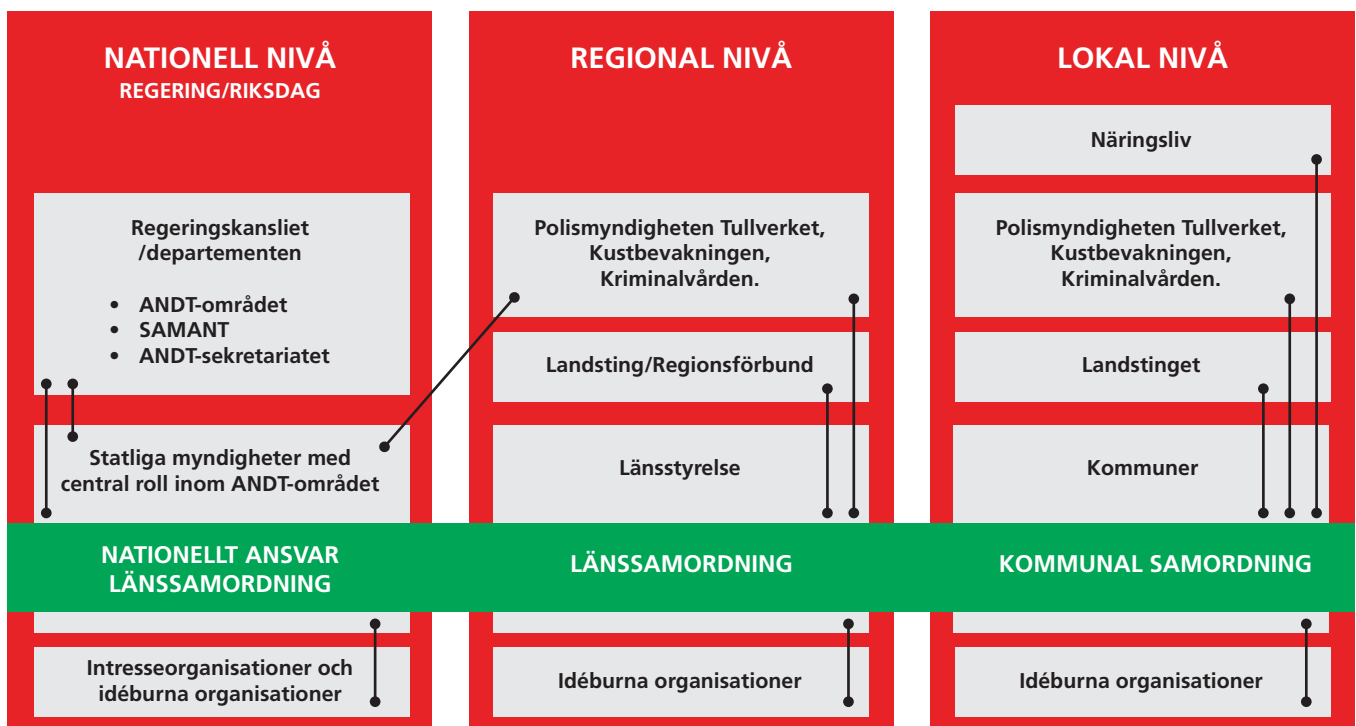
NATIONELL NIVÅ
REGERING/RIKSDAG

Regeringskansliet /departementen

- ANDT-området
- SAMANT
- ANDT-sekretariatet

Statliga myndigheter med central roll inom ANDT-området

NATIONELLT ANSVAR LÄNSSAMORDNING

Intresseorganisationer och idéburna organisationer

REGIONAL NIVÅ

Polismyndigheten Tullverket, Kustbevakningen, Kriminalvården.

Landsting/Regionsförbund

Länsstyrelse

LÄNSSAMORDNING

Idéburna organisationer

LOKAL NIVÅ

Näringsliv

Polismyndigheten Tullverket, Kustbevakningen, Kriminalvården.

Landstinget

Kommuner

KOMMUNAL SAMORDNING

Idéburna organisationer